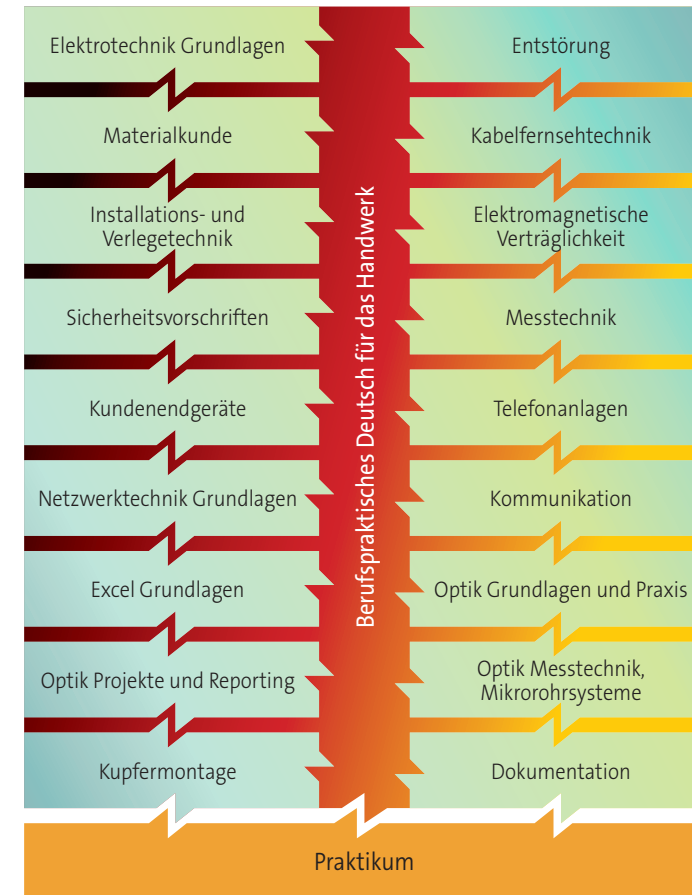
Elektrotechnik Grundlagen

Materialkunde

Installations- und Verlegetechnik

Sicherheitsvorschriften

Kundenendgeräte

Netzwerktechnik Grundlagen

Excel Grundlagen

Optik Projekte und Reporting

Kupfermontage

Berufspraktisches Deutsch für das Handwerk

Entstörung

Kabelfernsehtechnik

Elektromagnetische Verträglichkeit

Messtechnik

Telefonanlagen

Kommunikation

Optik Grundlagen und Praxis

Optik Messtechnik, Mikrorohrsysteme

Dokumentation

Praktikum